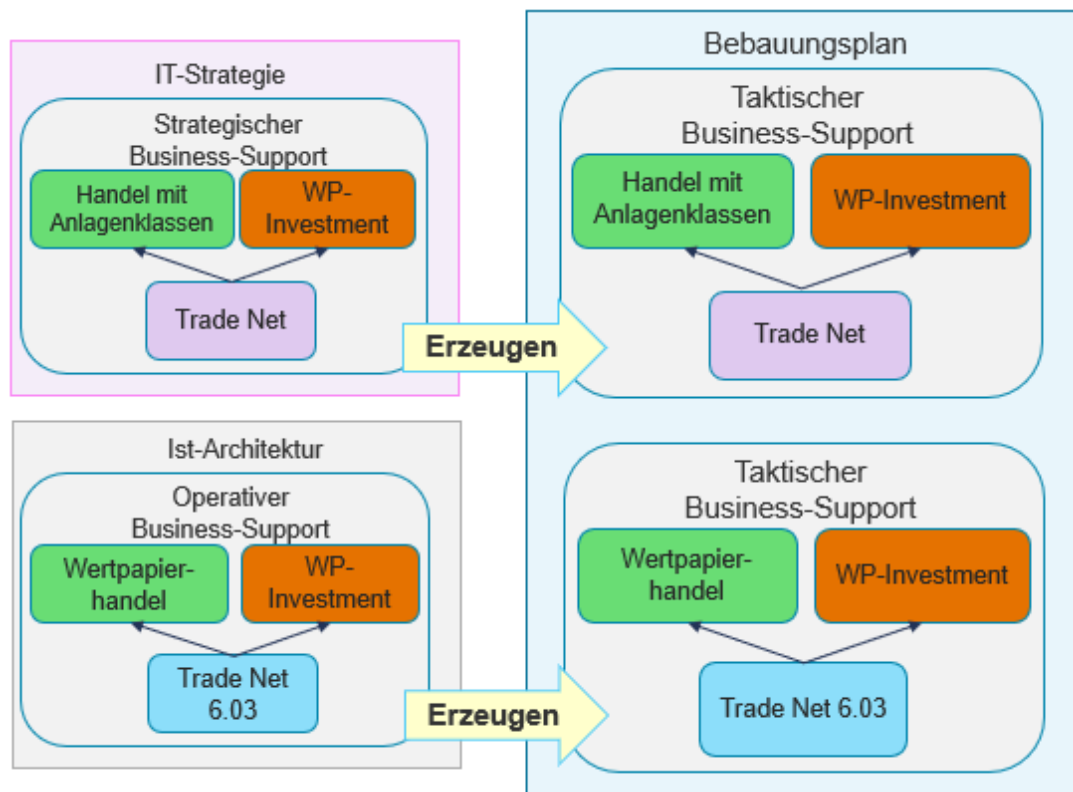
IT-Strategie

Strategischer Business-Support

Handel mit Anlagenklassen

WP-Investment

Trade Net

Ist-Architektur

Operativer Business-Support

Wertpapierhandel

WP-Investment

Trade Net 6.03

Erzeugen

Erzeugen

Bebauungsplan

Taktischer Business-Support

Handel mit Anlagenklassen

WP-Investment

Trade Net

Taktischer Business-Support

Wertpapierhandel

WP-Investment

Trade Net 6.03